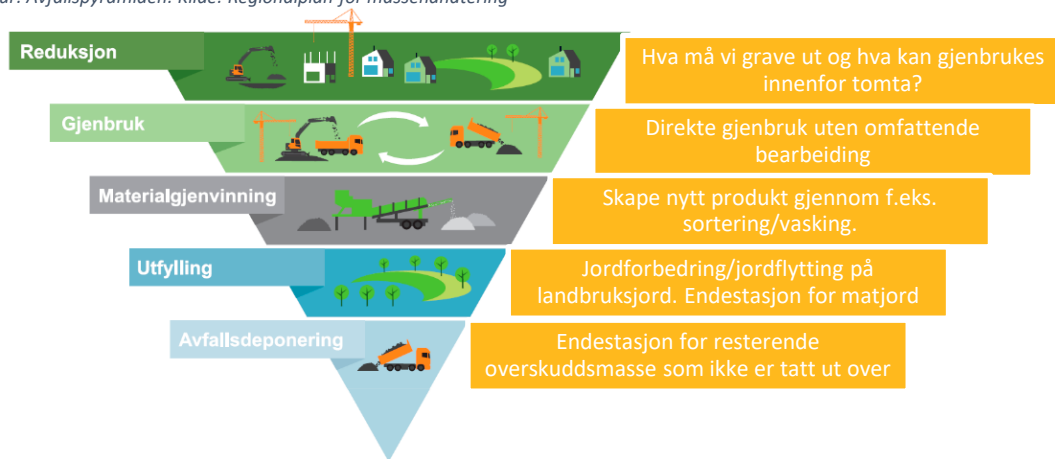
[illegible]: Avfallspyramiden. Kilde: Regionalplan for massehåndtering

Reduksjon

Hva må vi grave ut og hva kan gjenbrukes innenfor tomta?

Gjenbruk

Direkte gjenbruk uten omfattende bearbeiding

Materialgjenvinning

Skape nytt produkt gjennom f.eks. sortering/vasking.

Utfylling

Jordforbedring/jordflytting på landbruksjord. Endestasjon for matjord

Avfallsdeponering

Endestasjon for resterende overskuddsmasse som ikke er tatt ut over